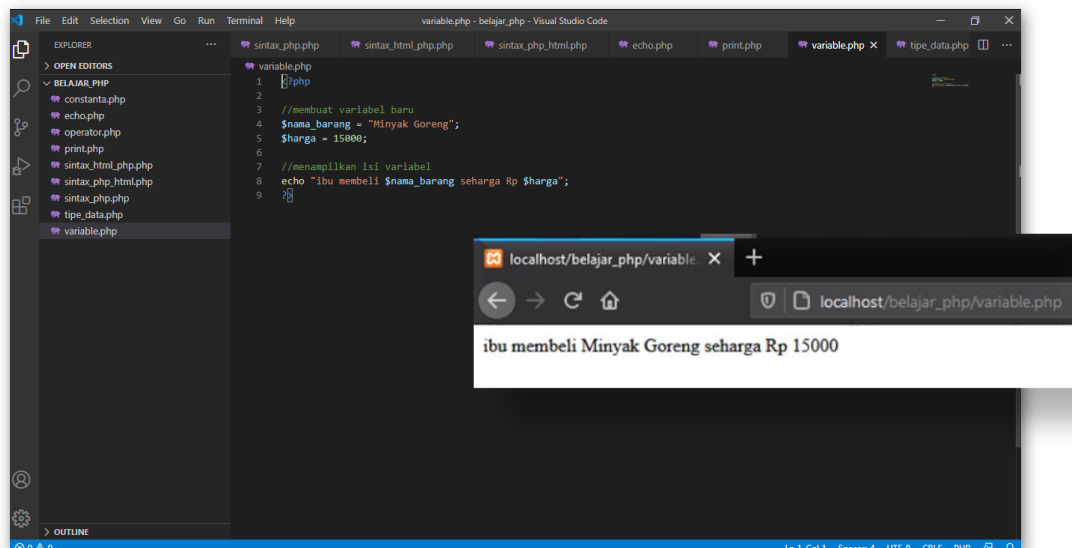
File Edit Selection View Go Run Terminal Help

variable.php - belajar_php - Visual Studio Code

EXPLORER ···

> OPEN EDITORS

∨ BELAJAR_PHP

constanta.php
echo.php
operator.php
print.php
sintax_html_php.php
sintax_php_html.php
sintax_php.php
tipe_data.php
variable.php

> OUTLINE

sintax_php.php | sintax_html_php.php | sintax_php_html.php | echo.php | print.php | variable.php × | tipe_data.php

variable.php

1 <?php
2
3 //membuat variabel baru
4 $nama_barang = "Minyak Goreng";
5 $harga = 15000;
6
7 //menampilkan isi variabel
8 echo "ibu membeli $nama_barang seharga Rp $harga";
9 ?>

localhost/belajar_php/variable. ×

+

localhost/belajar_php/variable.php

ibu membeli Minyak Goreng seharga Rp 15000

⊗ 0 ⚠ 0 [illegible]